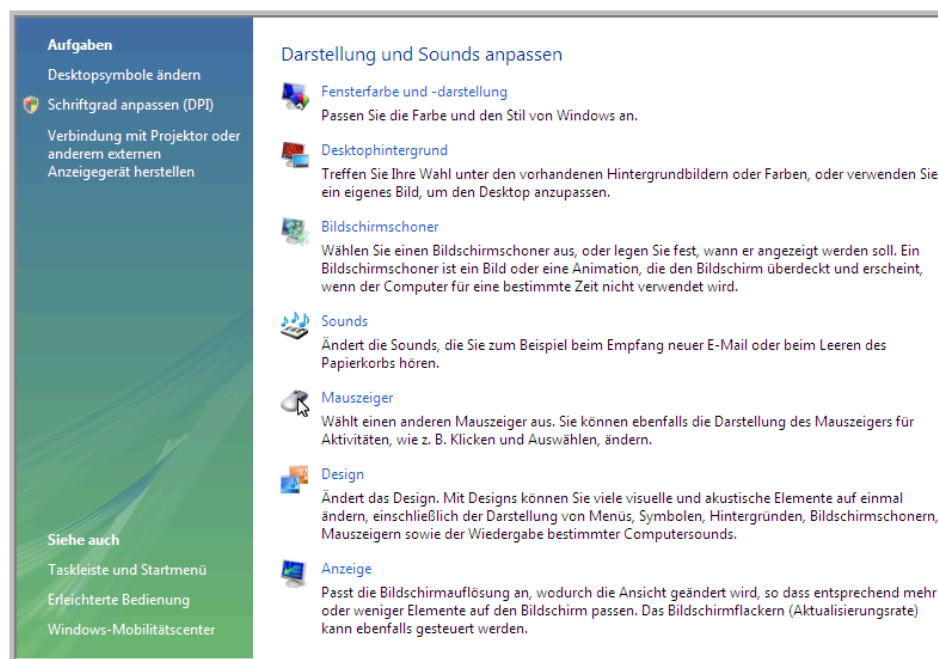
Aufgaben

Desktopsymbole ändern

Schriftgrad anpassen (DPI)

Verbindung mit Projektor oder anderem externen Anzeigegerät herstellen

Siehe auch

Taskleiste und Startmenü

Erleichterte Bedienung

Windows-Mobilitätscenter

Darstellung und Sounds anpassen

Fensterfarbe und -darstellung

Passen Sie die Farbe und den Stil von Windows an.

Desktophintergrund

Treffen Sie Ihre Wahl unter den vorhandenen Hintergrundbildern oder Farben, oder verwenden Sie ein eigenes Bild, um den Desktop anzupassen.

Bildschirmschoner

Wählen Sie einen Bildschirmschoner aus, oder legen Sie fest, wann er angezeigt werden soll. Ein Bildschirmschoner ist ein Bild oder eine Animation, die den Bildschirm überdeckt und erscheint, wenn der Computer für eine bestimmte Zeit nicht verwendet wird.

Sounds

Ändert die Sounds, die Sie zum Beispiel beim Empfang neuer E-Mail oder beim Leeren des Papierkorbs hören.

Mauszeiger

Wählt einen anderen Mauszeiger aus. Sie können ebenfalls die Darstellung des Mauszeigers für Aktivitäten, wie z. B. Klicken und Auswählen, ändern.

Design

Ändert das Design. Mit Designs können Sie viele visuelle und akustische Elemente auf einmal ändern, einschließlich der Darstellung von Menüs, Symbolen, Hintergründen, Bildschirmschonern, Mauszeigern sowie der Wiedergabe bestimmter Computersounds.

Anzeige

Passt die Bildschirmauflösung an, wodurch die Ansicht geändert wird, so dass entsprechend mehr oder weniger Elemente auf den Bildschirm passen. Das Bildschirmflackern (Aktualisierungsrate) kann ebenfalls gesteuert werden.